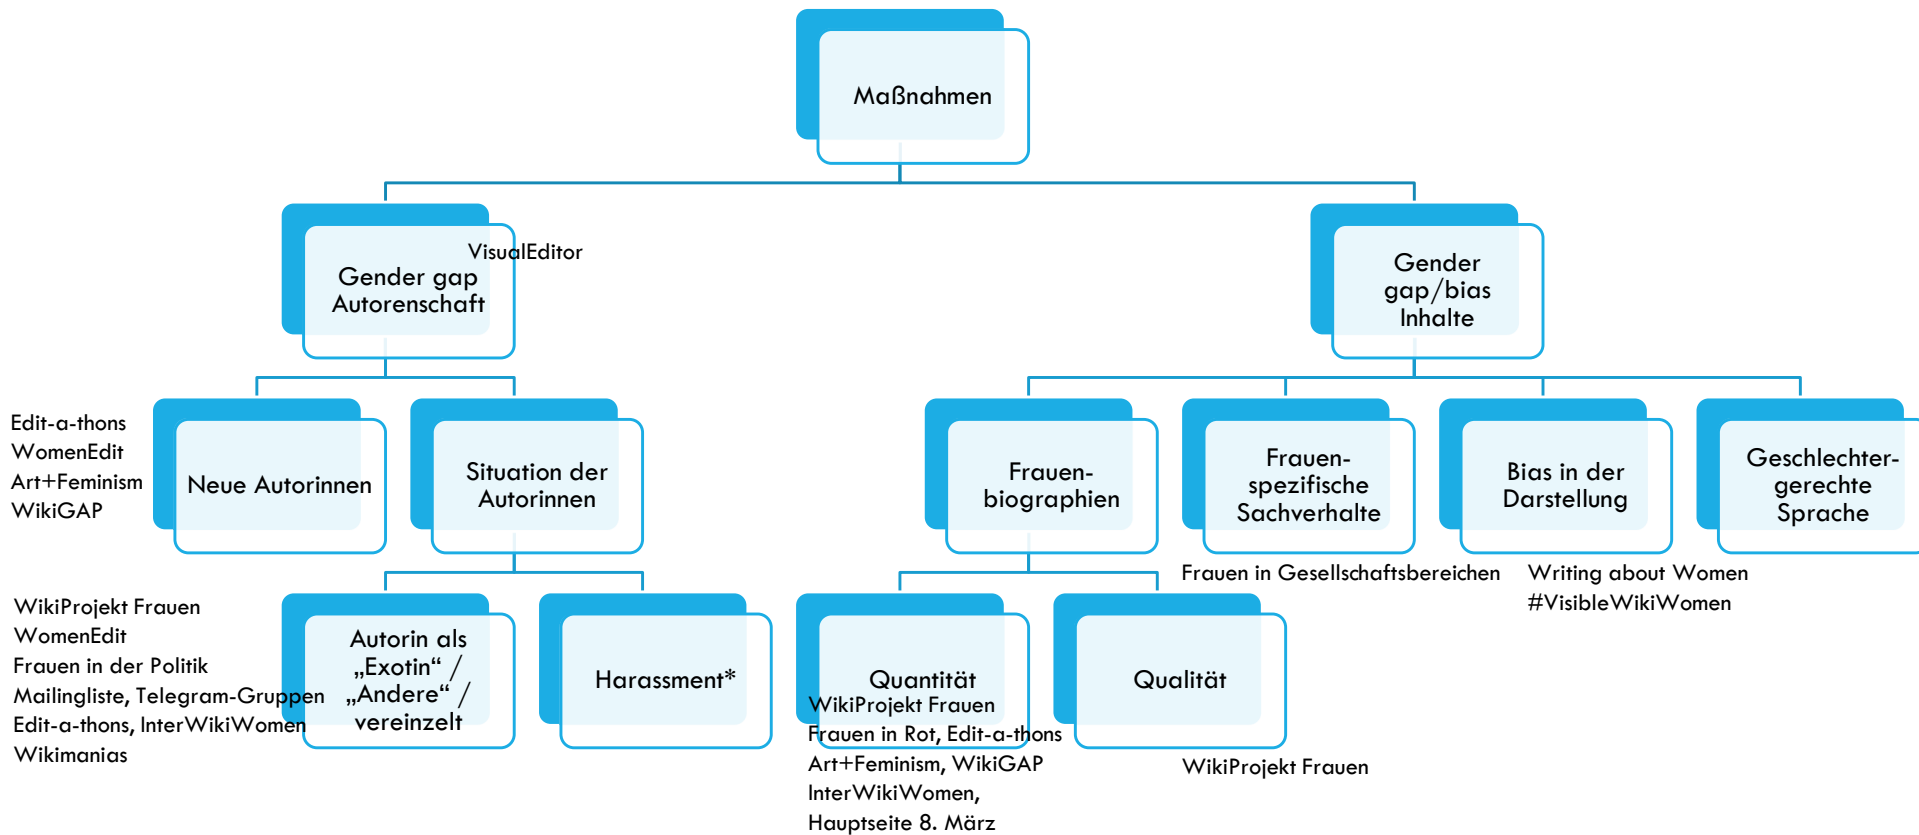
Maßnahmen

Gender gap Autorenschaft

VisualEditor

Gender gap/bias Inhalte

Edit-a-thons
WomenEdit
Art+Feminism
WikiGAP

Neue Autorinnen

Situation der Autorinnen

Frauen-biographien

Frauen-spezifische Sachverhalte

Bias in der Darstellung

Geschlechter-gerechte Sprache

Frauen in Gesellschaftsbereichen

Writing about Women
#VisibleWikiWomen

WikiProjekt Frauen
WomenEdit
Frauen in der Politik
Mailingliste, Telegram-Gruppen
Edit-a-thons, InterWikiWomen
Wikimanias

Autorin als „Exotin“ / „Andere“ / vereinzelt

Harassment*

Quantität

WikiProjekt Frauen
Frauen in Rot, Edit-a-thons
Art+Feminism, WikiGAP
InterWikiWomen,
Hauptseite 8. März

Qualität

WikiProjekt Frauen